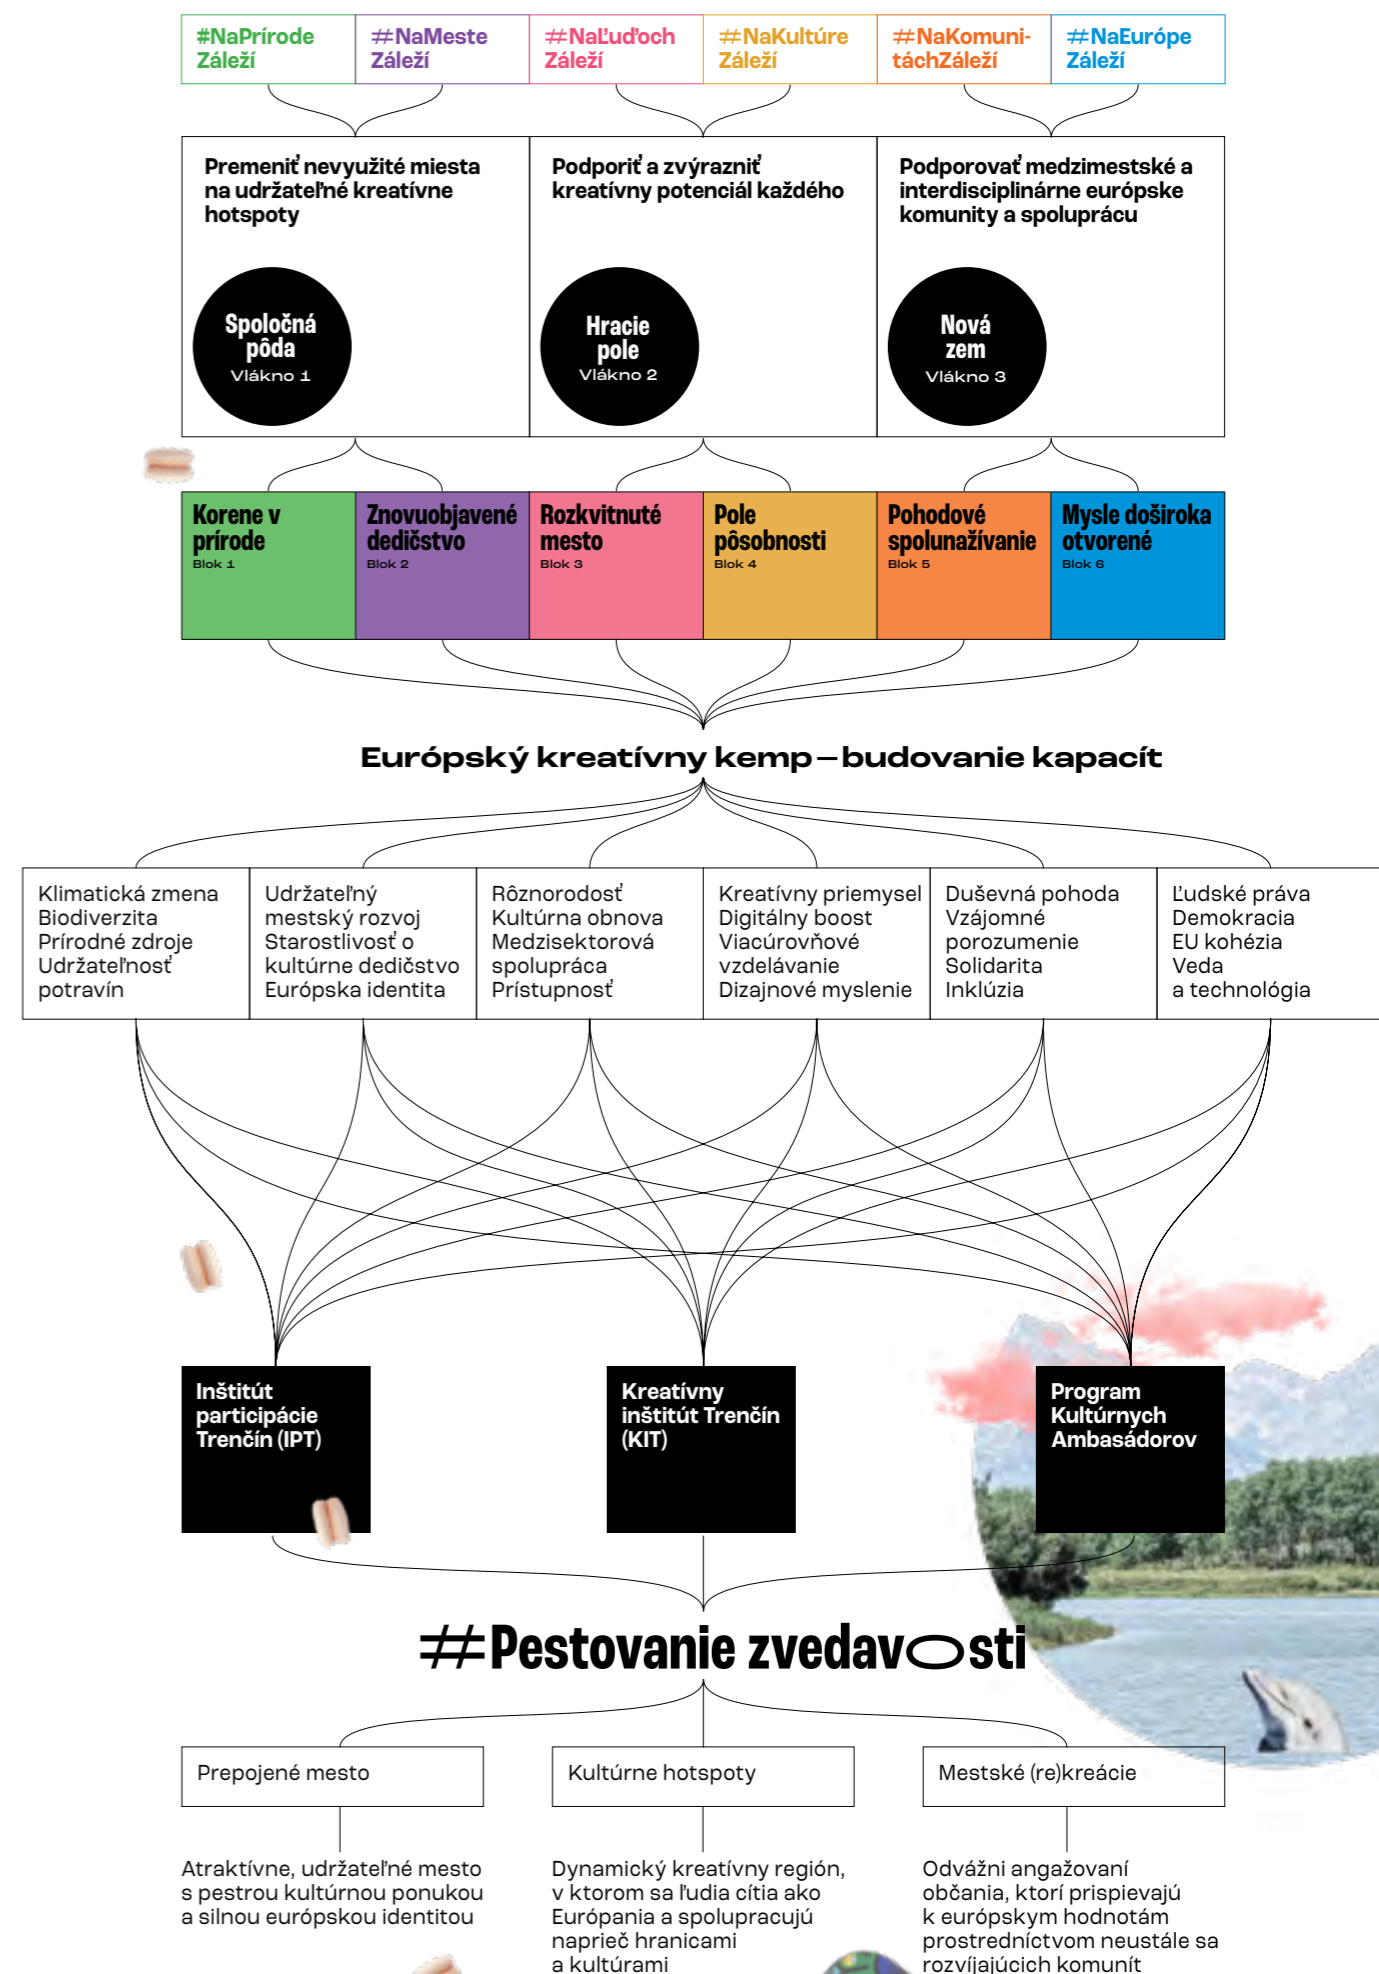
#NaPrírode Záleží

#NaMeste Záleží

#NaĽuďoch Záleží

#NaKultúre Záleží

#NaKomunitáchZáleží

#NaEurópe Záleží

Premeniť nevyužité miesta na udržateľné kreatívne hotspoty

Spoločná pôda
Vlákno 1

Podporiť a zvýrazniť kreatívny potenciál každého

Hracie pole
Vlákno 2

Podporovať medzimestské a interdisciplinárne európske komunity a spoluprácu

Nová zem
Vlákno 3

Korene v prírode
Blok 1

Znovuobjavené dedičstvo
Blok 2

Rozkvitnuté mesto
Blok 3

Pole pôsobnosti
Blok 4

Pohodové spolunažívanie
Blok 5

Mysle doširoka otvorené
Blok 6

Európský kreatívny kemp – budovanie kapacít

| Klimatická zmena Biodiverzita Prírodné zdroje Udržateľnosť potravín | Udržateľný mestský rozvoj Starostlivosť o kultúrne dedičstvo Európska identita | Rôznorodosť Kultúrna obnova Medzisektorová spolupráca Prístupnosť | Kreatívny priemysel Digitálny boost Viacúrovňové vzdelávanie Dizajnové myslenie | Duševná pohoda Vzájomné porozumenie Solidarita Inklúzia | Ľudské práva Demokracia EU kohézia Veda a technológia |
|---|---|---|---|---|---|

Inštitút participácie Trenčín (IPT)

Kreatívny inštitút Trenčín (KIT)

Program Kultúrnych Ambasádorov

#Pestovanie zvedavosti

Prepojené mesto

Kultúrne hotspoty

Mestské (re)kreácie

Atraktívne, udržateľné mesto s pestrou kultúrnou ponukou a silnou európskou identitou

Dynamický kreatívny región, v ktorom sa ľudia cítia ako Európania a spolupracujú naprieč hranicami a kultúrami

Odvážni angažovaní občania, ktorí prispievajú k európskym hodnotám prostredníctvom neustále sa rozvíjajúcich komunít